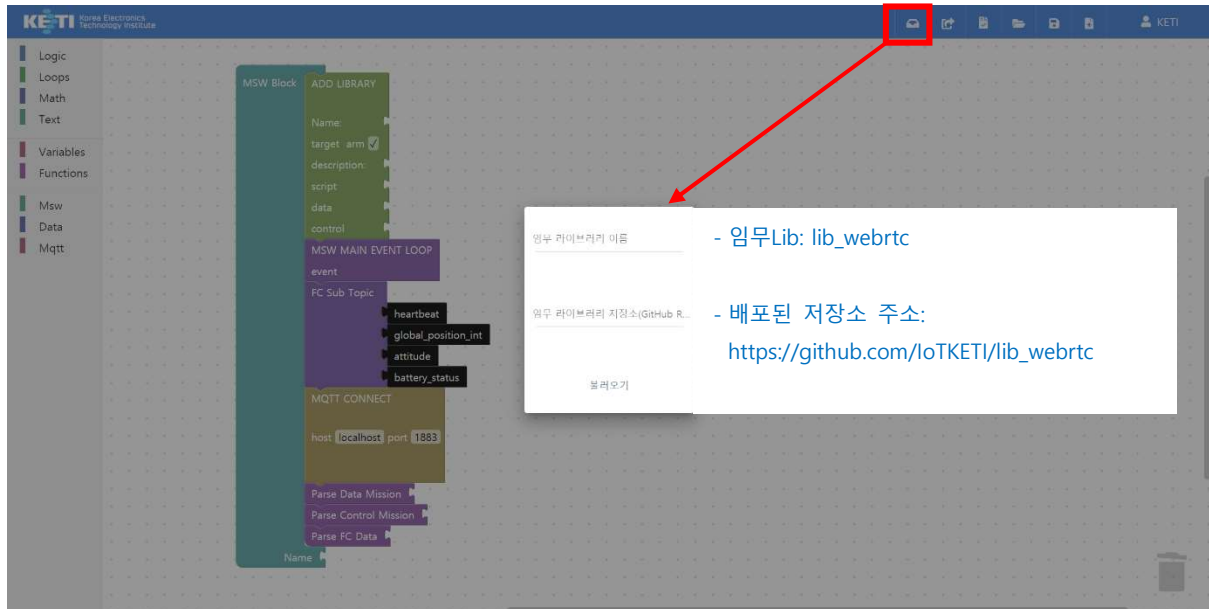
KETI Korea Electronics Technology Institute

KETI

Logic
Loops
Math
Text
Variables
Functions
Msw
Data
Mqtt

MSW Block
ADD LIBRARY
Name:
target arm
description:
script
data
control
MSW MAIN EVENT LOOP
event
FC Sub Topic
heartbeat
global_position_int
attitude
battery_status
MQTT CONNECT
host localhost port 1883
Parse Data Mission
Parse Control Mission
Parse FC Data
Name

임무 라이브러리 이름
임무 라이브러리 저장소(GitHub R...
불러오기

- 임무Lib: lib_webrtc

- 배포된 저장소 주소:
https://github.com/IoTKETI/lib_webrtc